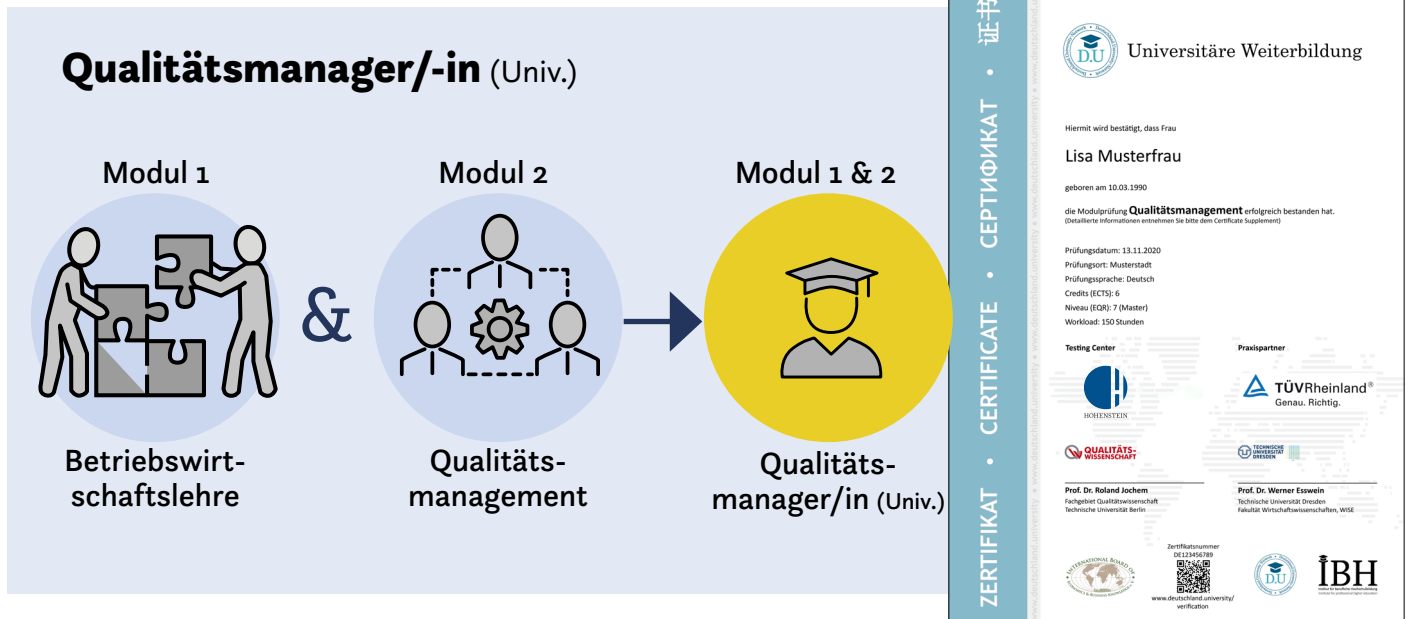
Qualitätsmanager/-in (Univ.)

Modul 1

Modul 2

Modul 1 & 2

&

Betriebswirtschaftslehre

Qualitätsmanagement

Qualitätsmanager/in (Univ.)

ZERTIFIKAT • CERTIFICATE • СЕРТИФИКАТ • 证书

D.U Universitäre Weiterbildung

Hiermit wird bestätigt, dass Frau

Lisa Musterfrau

geboren am 10.03.1990

die Modulprüfung Qualitätsmanagement erfolgreich bestanden hat.
(Detaillierte Informationen entnehmen Sie bitte dem Certificate Supplement)

Prüfungsdatum: 13.11.2020
Prüfungsort: Musterstadt
Prüfungssprache: Deutsch
Credits (ECTS): 6
Niveau (EQR): 7 (Master)
Workload: 150 Stunden

Testing Center

Praxispartner

HOHENSTEIN

TÜVRheinland®
Genau. Richtig.

QUALITÄTSWISSENSCHAFT

TECHNISCHE UNIVERSITÄT DRESDEN

Prof. Dr. Roland Jochem
Fachgebiet Qualitätswissenschaft
Technische Universität Berlin

Prof. Dr. Werner Esswein
Technische Universität Dresden
Fakultät Wirtschaftswissenschaften, WISE

Zertifikatsnummer
DE123456789

www.deutschland.university/verification

INTERNATIONAL BOARD OF

D.U

IBH